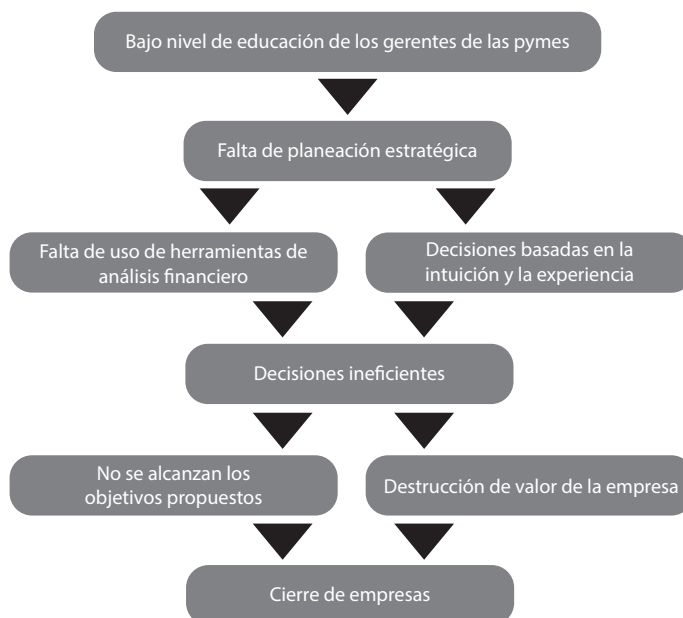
Bajo nivel de educación de los gerentes de las pymes

Falta de planeación estratégica

Falta de uso de herramientas de análisis financiero

Decisiones basadas en la intuición y la experiencia

Decisiones ineficientes

No se alcanzan los objetivos propuestos

Destrucción de valor de la empresa

Cierre de empresas